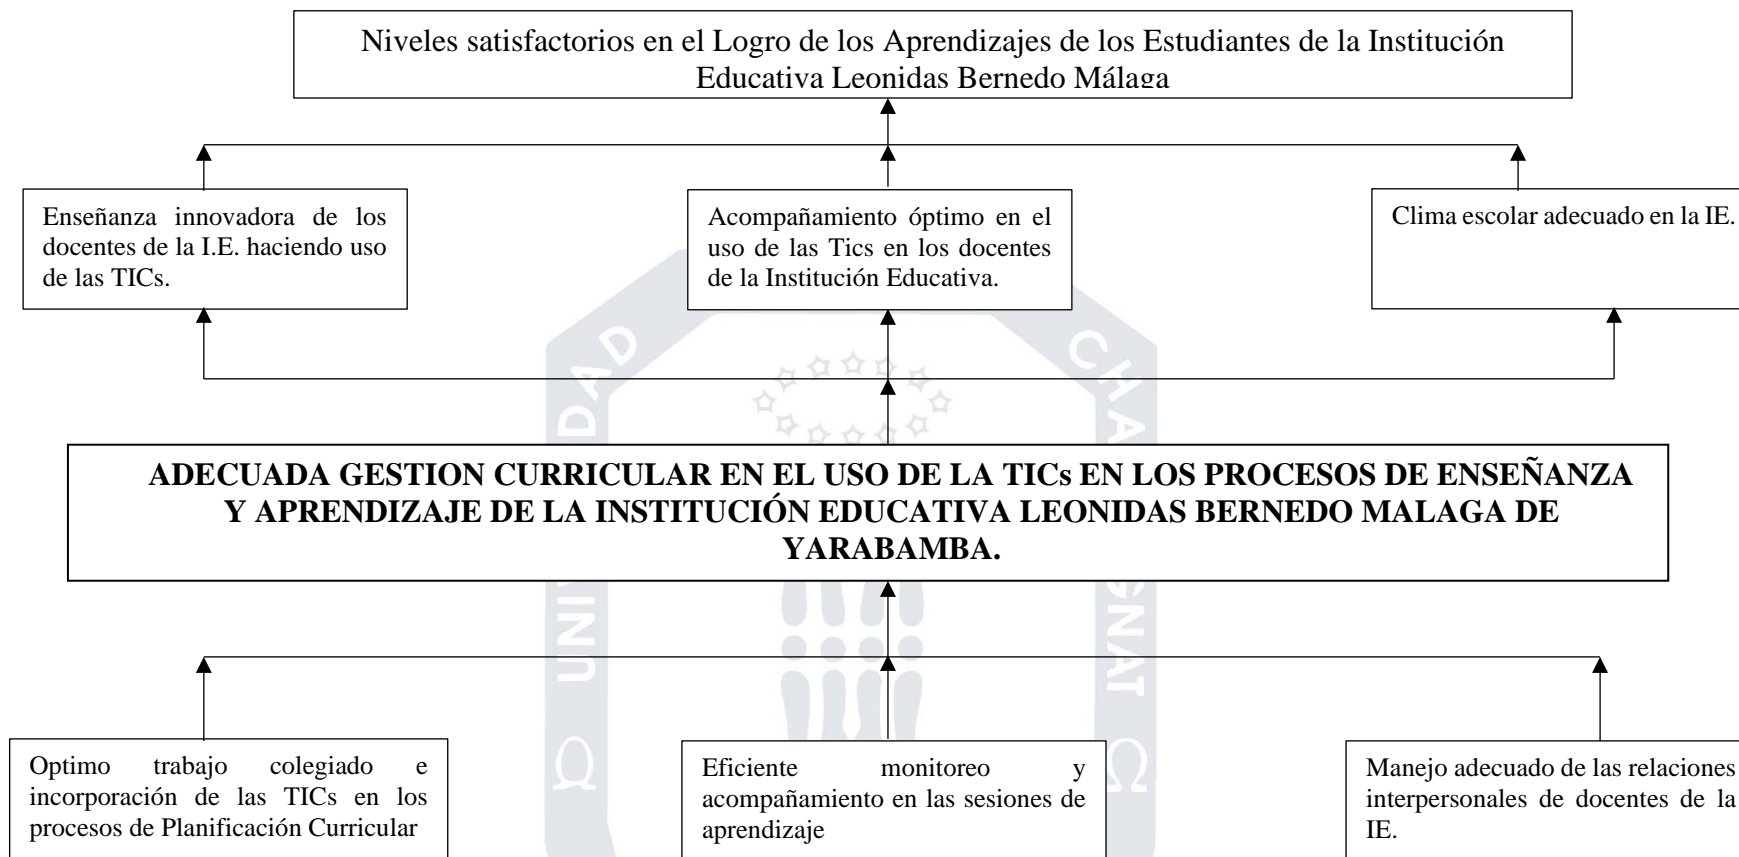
Niveles satisfactorios en el Logro de los Aprendizajes de los Estudiantes de la Institución Educativa Leonidas Bernedo Málaga

Enseñanza innovadora de los docentes de la I.E. haciendo uso de las TICs.

Acompañamiento óptimo en el uso de las Tics en los docentes de la Institución Educativa.

Clima escolar adecuado en la IE.

ADECUADA GESTION CURRICULAR EN EL USO DE LA TICs EN LOS PROCESOS DE ENSEÑANZA Y APRENDIZAJE DE LA INSTITUCIÓN EDUCATIVA LEONIDAS BERNEDO MALAGA DE YARABAMBA.

Optimo trabajo colegiado e incorporación de las TICs en los procesos de Planificación Curricular

Eficiente monitoreo y acompañamiento en las sesiones de aprendizaje

Manejo adecuado de las relaciones interpersonales de docentes de la IE.